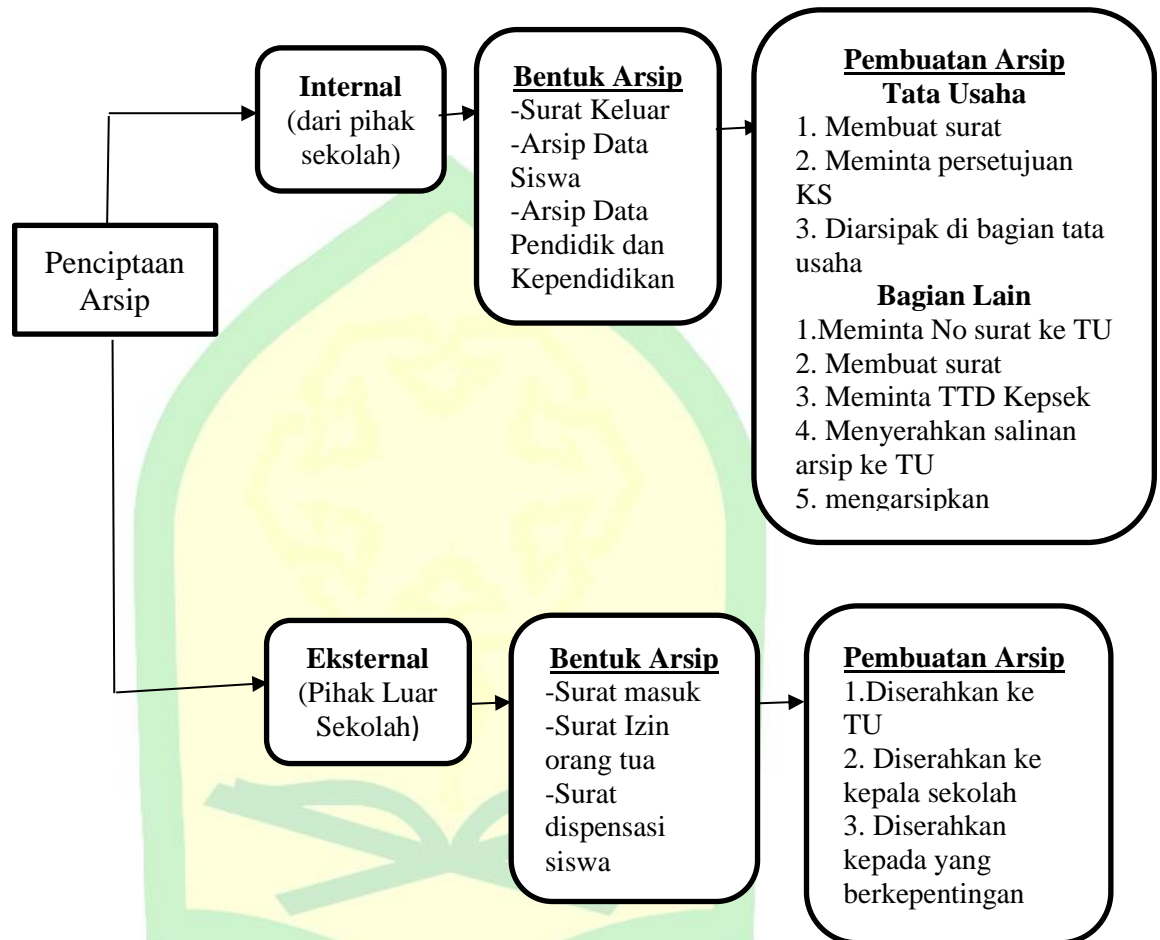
Penciptaan Arsip

**Internal**
(dari pihak sekolah)

**Bentuk Arsip**
-Surat Keluar
-Arsip Data Siswa
-Arsip Data Pendidik dan Kependidikan

**Pembuatan Arsip**
**Tata Usaha**
1. Membuat surat
2. Meminta persetujuan KS
3. Diarsipak di bagian tata usaha
**Bagian Lain**
1.Meminta No surat ke TU
2. Membuat surat
3. Meminta TTD Kepsek
4. Menyerahkan salinan arsip ke TU
5. mengarsipkan

**Eksternal**
(Pihak Luar Sekolah)

**Bentuk Arsip**
-Surat masuk
-Surat Izin orang tua
-Surat dispensasi siswa

**Pembuatan Arsip**
1.Diserahkan ke TU
2. Diserahkan ke kepala sekolah
3. Diserahkan kepada yang berkepentingan